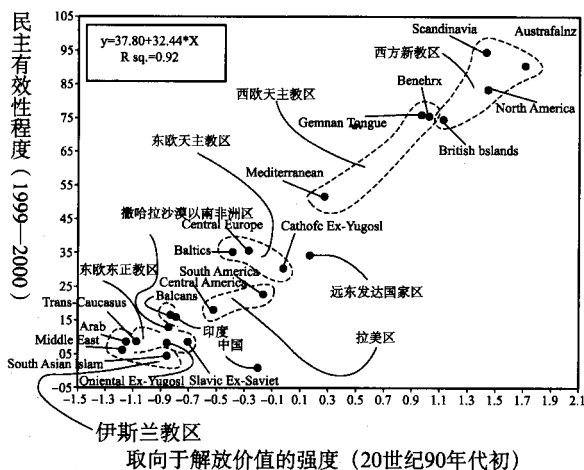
民主有效性程度（1999—2000）

y=37.80+32.44*X
R sq.=0.92

105
95
85
75
65
55
45
35
25
15
05
-05

Scandinavia
Austrafalnz
西方新教区
Benehrx
西欧天主教区
Gemnan Tangue
North America
British bslands
东欧天主教区
Mediterranean
撒哈拉沙漠以南非洲区
Central Europe
Baltics
Cathofc Ex-Yugosl
东欧东正教区
South America
Central America
远东发达国家区
Trans-Caucasus
Balcans
Arab
印度
Middle East
中国
拉美区
South Asian Islam
Oriental Ex-Yugosl
Slavic Ex-Saviet

-1.5 -1.3 -1.1 -0.9 -0.7 -0.5 -0.3 -0.1 0.1 0.3 0.5 0.7 0.9 1.1 1.3 1.5 1.7 1.9 2.1

伊斯兰教区

取向于解放价值的强度（20世纪90年代初）